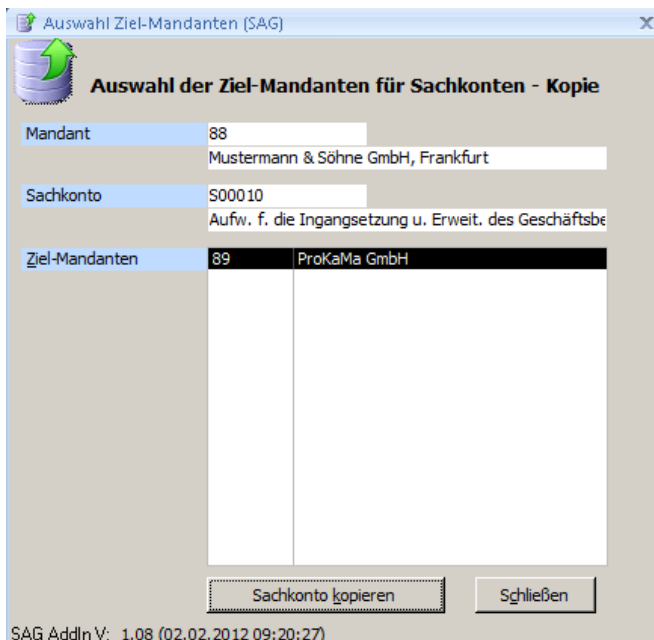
Auswahl Ziel-Mandanten (SAG)

X

Auswahl der Ziel-Mandanten für Sachkonten - Kopie

Mandant
88
Mustermann & Söhne GmbH, Frankfurt

Sachkonto
S00010
Aufw. f. die Ingangsetzung u. Erweit. des Geschäftsbe

Ziel-Mandanten

| 89 | ProKaMa GmbH |
|---|---|

Sachkonto kopieren

Schließen

SAG AddIn V: 1.08 (02.02.2012 09:20:27)